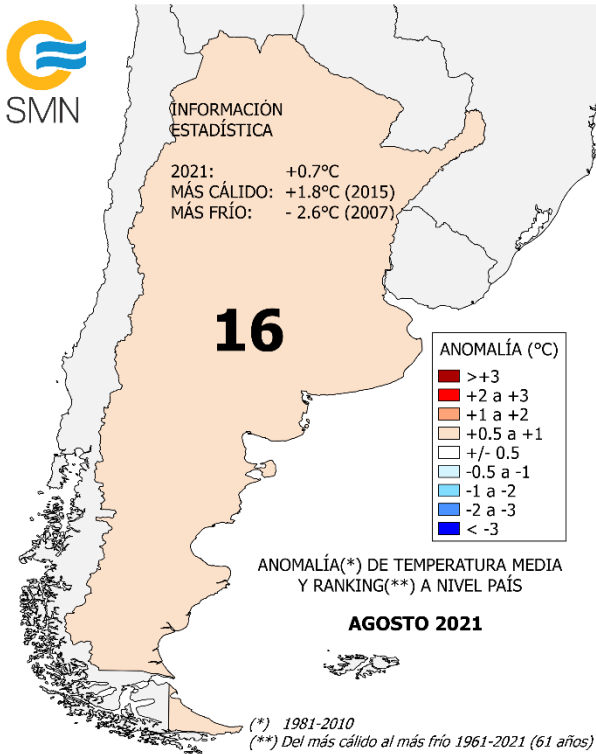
SMN

INFORMACIÓN ESTADÍSTICA

2021: +0.7°C
MÁS CÁLIDO: +1.8°C (2015)
MÁS FRÍO: - 2.6°C (2007)

16

ANOMALÍA (°C)
>+3
+2 a +3
+1 a +2
+0.5 a +1
+/- 0.5
-0.5 a -1
-1 a -2
-2 a -3
< -3

ANOMALÍA(*) DE TEMPERATURA MEDIA Y RANKING(**) A NIVEL PAÍS

AGOSTO 2021

(*) 1981-2010
(**) Del más cálido al más frío 1961-2021 (61 años)